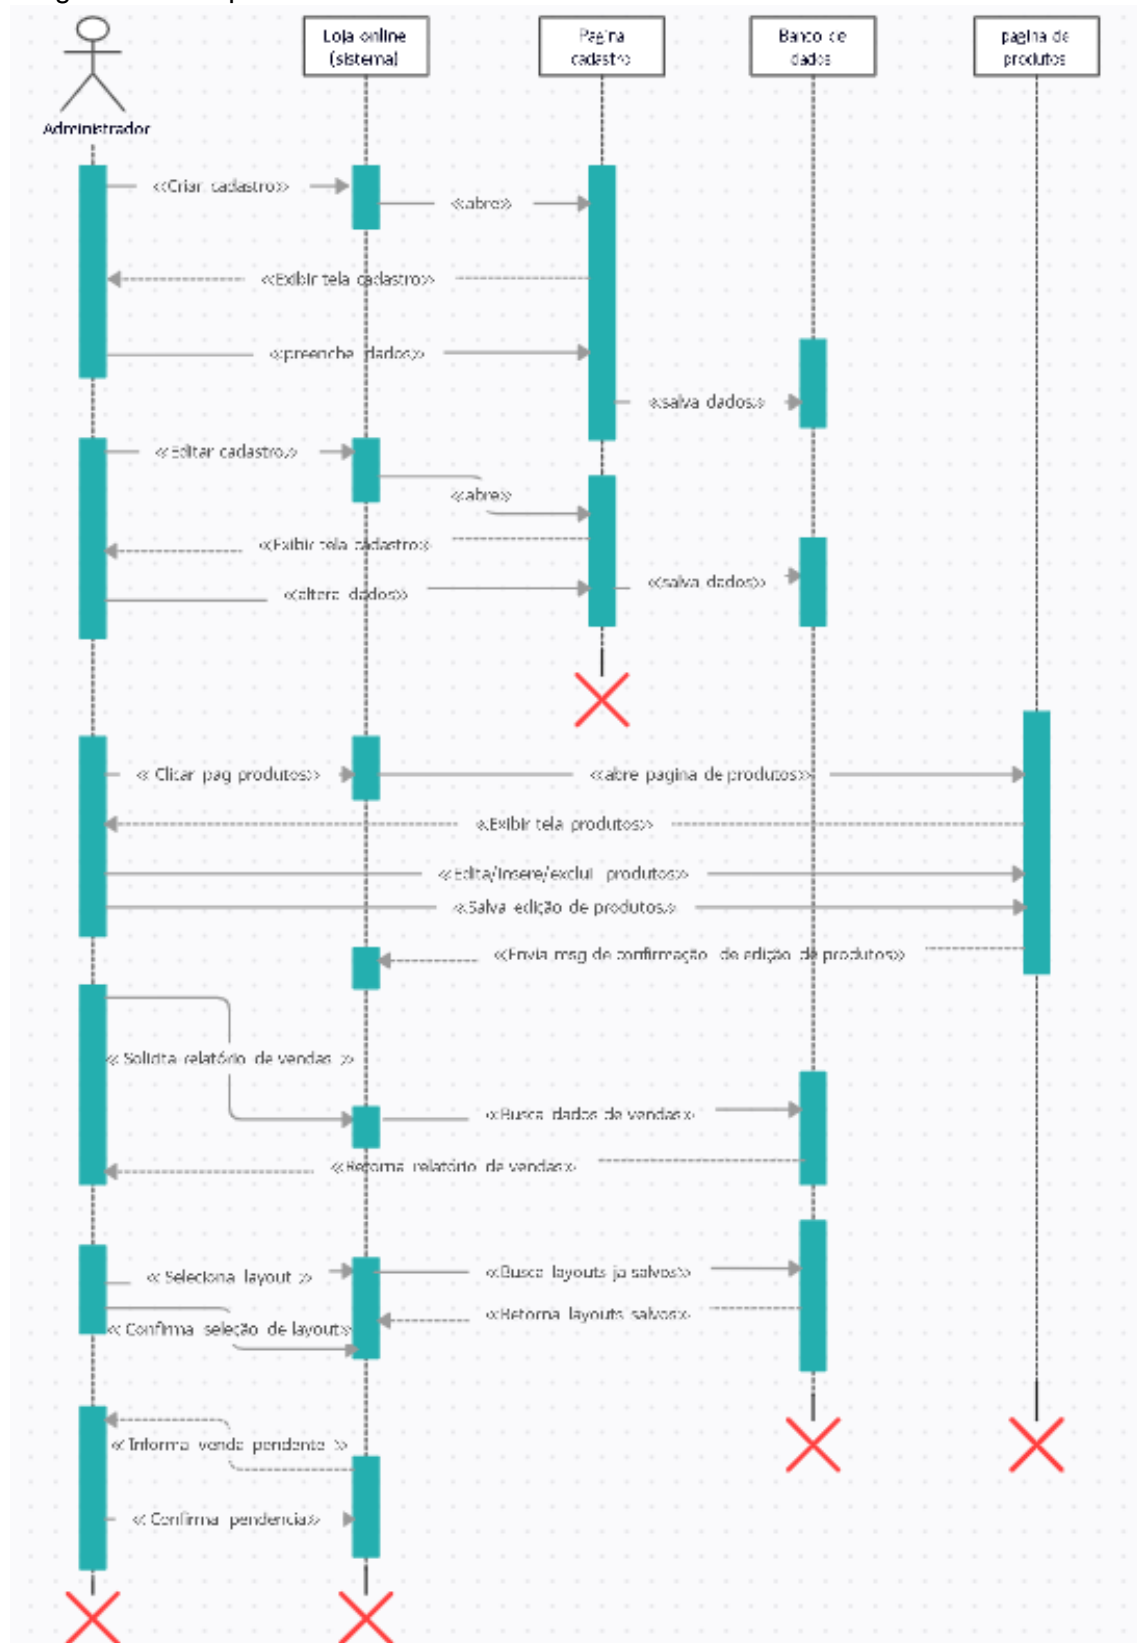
Administrador

Loja online (sistema)

Pagina cadastro

Banco de dados

pagina de produtos

<<Criar cadastro>>

<<abre>>

<<Exibir tela cadastro>>

<<preenche dados>>

<<salva dados>>

<<Editar cadastro>>

<<abre>>

<<Exibir tela cadastro>>

<<altera dados>>

<<salva dados>>

<< Clicar pag produtos>>

<<abre pagina de produtos>>

<<Exibir tela produtos>>

<<Edita/Insere/exclui produtos>>

<<Salva edição de produtos>>

<<Envia msg de confirmação de edição de produtos>>

<< Solicita relatório de vendas >>

<<Busca dados de vendas>>

<<Retorna relatório de vendas>>

<< Seleciona layout >>

<<Busca layouts ja salvos>>

<<Retorna layouts salvos>>

<< Confirma seleção de layout>>

<< Informa venda pendente >>

<< Confirma pendencia>>